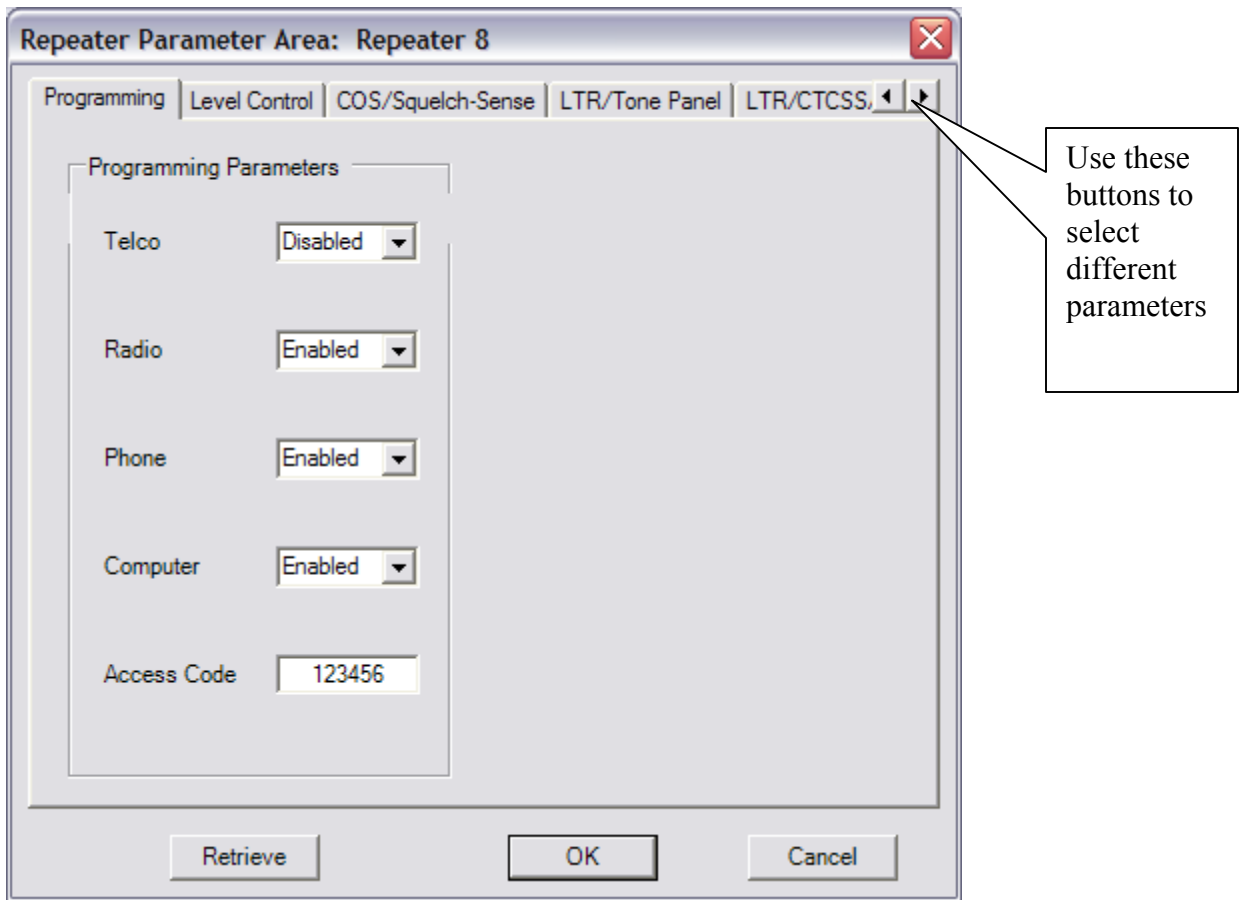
Repeater Parameter Area: Repeater 8

Programming | Level Control | COS/Squelch-Sense | LTR/Tone Panel | LTR/CTCSS

Use these buttons to select different parameters

Programming Parameters

Telco Disabled

Radio Enabled

Phone Enabled

Computer Enabled

Access Code 123456

Retrieve OK Cancel